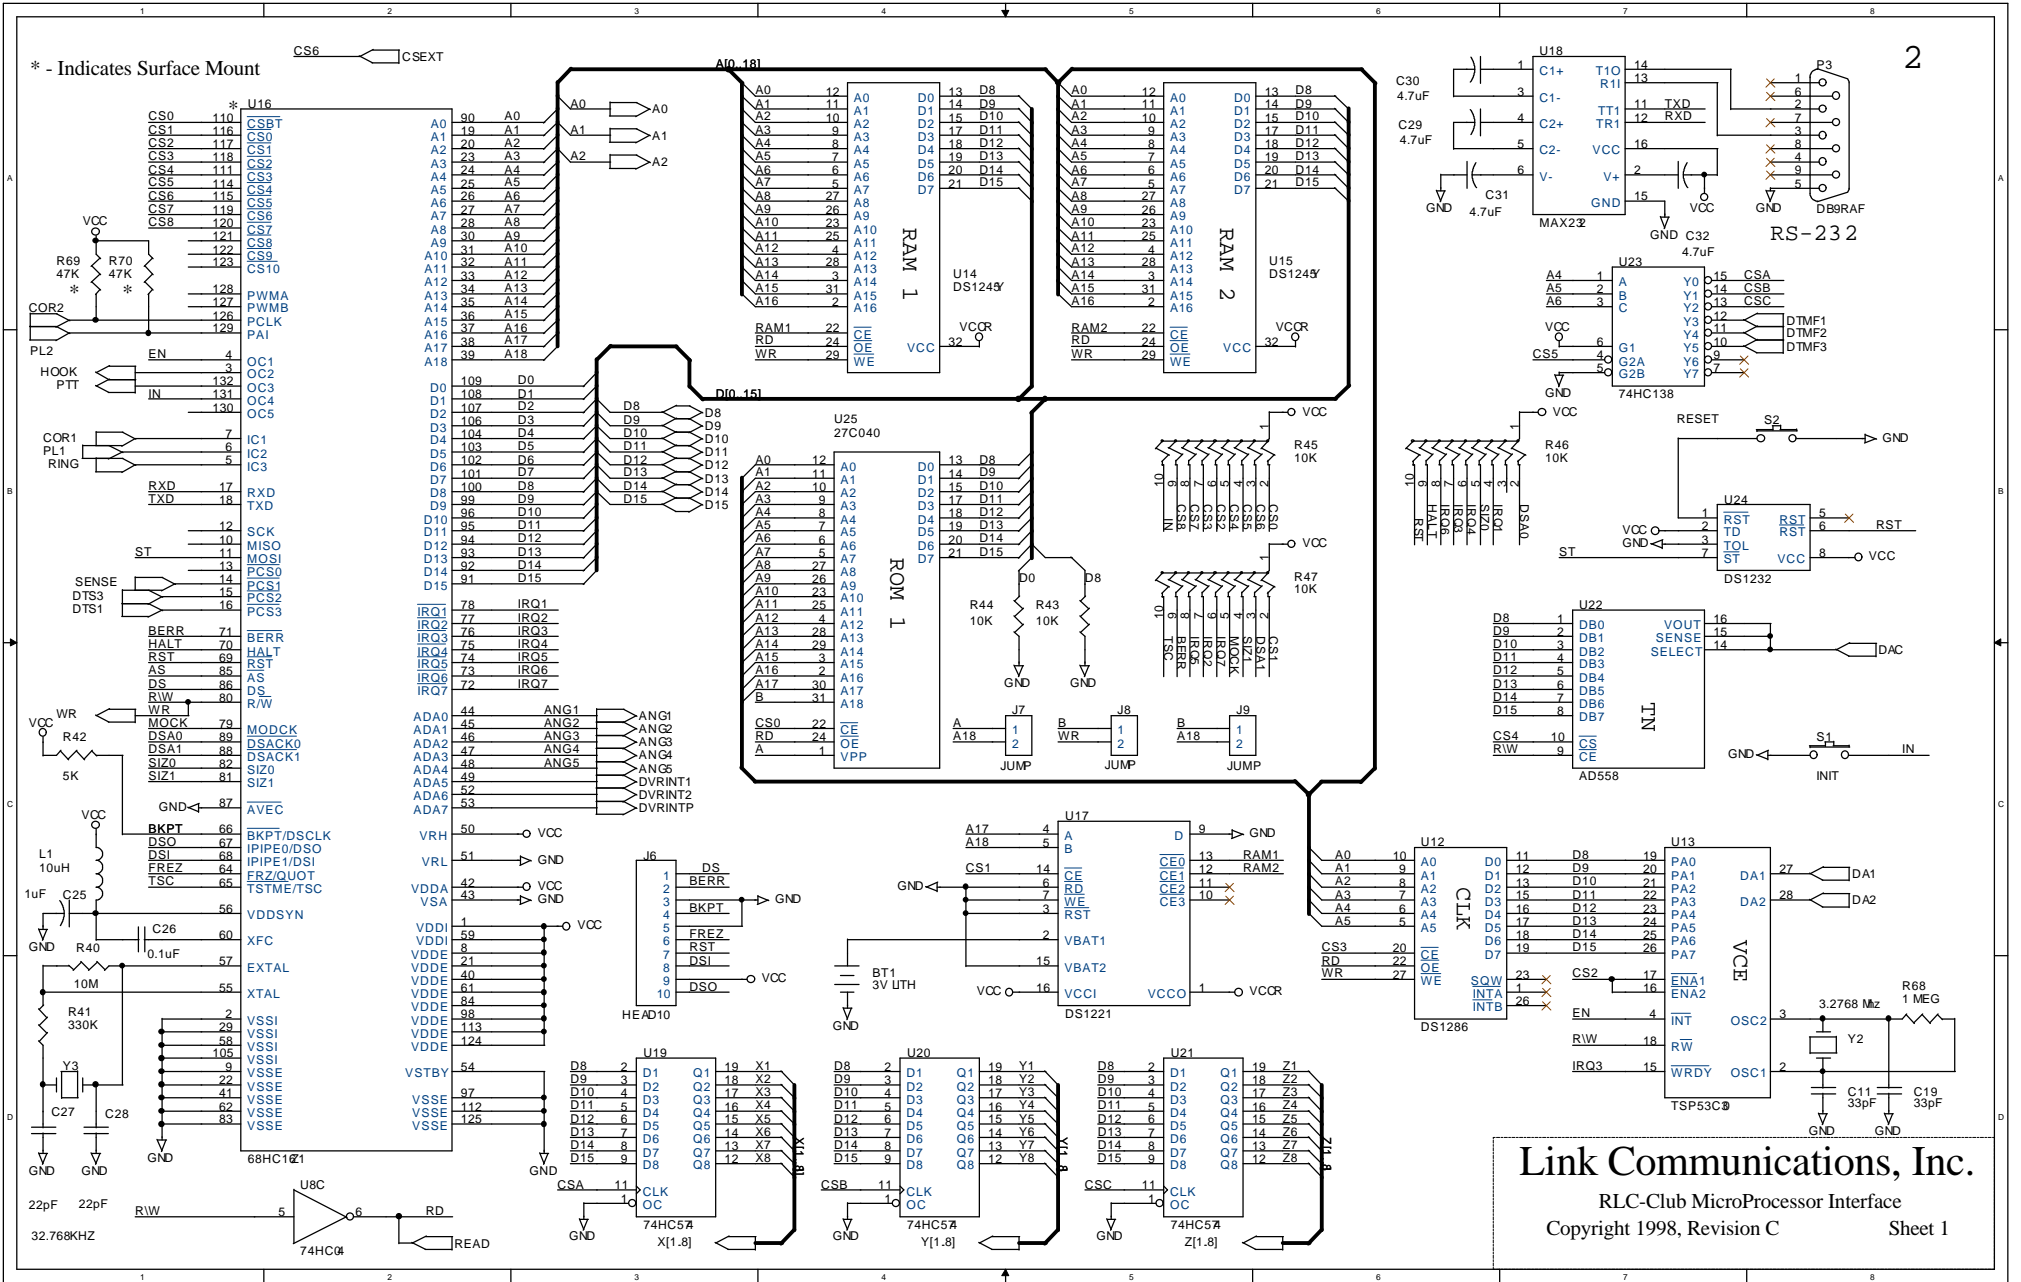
* - Indicates Surface Mount

CS6 CSEXT

2

U16 68HC16Z1
CS0 CS1 CS2 CS3 CS4 CS5 CS6 CS7 CS8
CSBT CS0 CS1 CS2 CS3 CS4 CS5 CS6 CS7 CS8 CS9 CS10
PWMA PWMB PCLK PAI
OC1 OC2 OC3 OC4 OC5
IC1 IC2 IC3
RXD TXD
SCK MISO MOSI PCS0 PCS1 PCS2 PCS3
BERR HALT RST AS DS R/W
MODCK DSACK0 DSACK1 SIZ0 SIZ1
AVEC
BKPT/DSCLK IPIPE0/DSO IPIPE1/DSI FRZ/QUOT TSTME/TSC
VDDSYN XFC EXTAL XTAL
VSSI VSSI VSSI VSSI VSSE VSSE VSSE VSSE VSSE
A0 A1 A2 A3 A4 A5 A6 A7 A8 A9 A10 A11 A12 A13 A14 A15 A16 A17 A18
D0 D1 D2 D3 D4 D5 D6 D7 D8 D9 D10 D11 D12 D13 D14 D15
IRQ1 IRQ2 IRQ3 IRQ4 IRQ5 IRQ6 IRQ7
ADA0 ADA1 ADA2 ADA3 ADA4 ADA5 ADA6 ADA7
VRH VRL VDDA VSA
VDDI VDDI VDDE VDDE VDDE VDDE VDDE VDDE VDDE VDDE VDDE
VSTBY VSSE VSSE VSSE

VCC R69 47K R70 47K COR2 PL2 EN HOOK PTT IN COR1 PL1 RING RXD TXD ST SENSE DTS3 DTS1
BERR HALT RST AS DS R\W WR MOCK DSA0 DSA1 SIZ0 SIZ1
VCC R42 5K GND BKPT DSO DSI FREZ TSC
L1 10uH 1uF C25 GND C26 0.1uF R40 10M R41 330K Y3 C27 C28 GND GND GND 22pF 22pF 32.768KHZ
U8C 74HC04 R\W RD READ

A[0..18] D[0..15]
A0 A1 A2 IRQ1 IRQ2 IRQ3 IRQ4 IRQ5 IRQ6 IRQ7
ANG1 ANG2 ANG3 ANG4 ANG5 DVRINT1 DVRINT2 DVRINTP
VCC GND VCC GND VCC GND

RAM 1 U14 DS1245Y RAM1 RD WR CE OE WE VCC VCCR
RAM 2 U15 DS1245Y RAM2 RD WR CE OE WE VCC VCCR
U25 27C040 ROM 1 CS0 RD A CE OE VPP B
R44 10K R43 10K D0 D8 GND GND
J7 A A18 JUMP J8 B WR JUMP J9 B A18 JUMP
R45 10K VCC IN CSB CS7 CS3 CS4 CSA CS6 CS5
R47 10K VCC TSC BERR IRQ5 IRQ2 IRQ7 MOCK SIZ1 DSA1 CS1
R46 10K VCC RST HALT IRQ6 IRQ4 SIZ0 IRQ1 DSA0

U18 MAX232 C1+ C1- C2+ C2- V- T1O R1I TT1 TR1 VCC V+ GND TXD RXD
C30 4.7uF C29 4.7uF C31 4.7uF C32 4.7uF GND VCC GND
P3 DB9RAF RS-232
U23 74HC138 A4 A5 A6 A B C G1 G2A G2B Y0 Y1 Y2 Y3 Y4 Y5 Y6 Y7 CSA CSB CSC DTMF1 DTMF2 DTMF3 VCC CS5 GND
RESET S2 GND
U24 DS1232 RST RST TD TOL ST VCC RST VCC GND ST
U22 AD558 DB0 DB1 DB2 DB3 DB4 DB5 DB6 DB7 CS CE VOUT SENSE SELECT DAC TN D8 D9 D10 D11 D12 D13 D14 D15 CS4 R\W
S1 INIT GND IN

U17 DS1221 A17 A18 CS1 GND A B CE RD WE A3 RST VBAT1 VBAT2 VCCI VCCO D CE0 CE1 CE2 CE3 GND RAM1 RAM2 VCC VCCR
BT1 3V LITH GND
J6 HEAD10 DS BERR BKPT FREZ RST DSI DSO GND VCC

U12 DS1286 CLK A0 A1 A2 A3 A4 A5 D0 D1 D2 D3 D4 D5 D6 D7 CE OE WE SQW INTA INTB CS3 RD WR
U13 TSP53C30 VCE PA0 PA1 PA2 PA3 PA4 PA5 PA6 PA7 ENA1 ENA2 INT RW WRDY DA1 DA2 OSC2 OSC1 CS2 EN R\W IRQ3
DA1 DA2 3.2768 Mhz Y2 R68 1 MEG C11 33pF C19 33pF GND GND

U19 74HC574 D8 D9 D10 D11 D12 D13 D14 D15 X1 X2 X3 X4 X5 X6 X7 X8 CSA CLK OC GND X[1..8]
U20 74HC574 Y1 Y2 Y3 Y4 Y5 Y6 Y7 Y8 CSB CLK OC GND Y[1..8]
U21 74HC574 Z1 Z2 Z3 Z4 Z5 Z6 Z7 Z8 CSC CLK OC GND Z[1..8]

Link Communications, Inc.
RLC-Club MicroProcessor Interface
Copyright 1998, Revision C Sheet 1